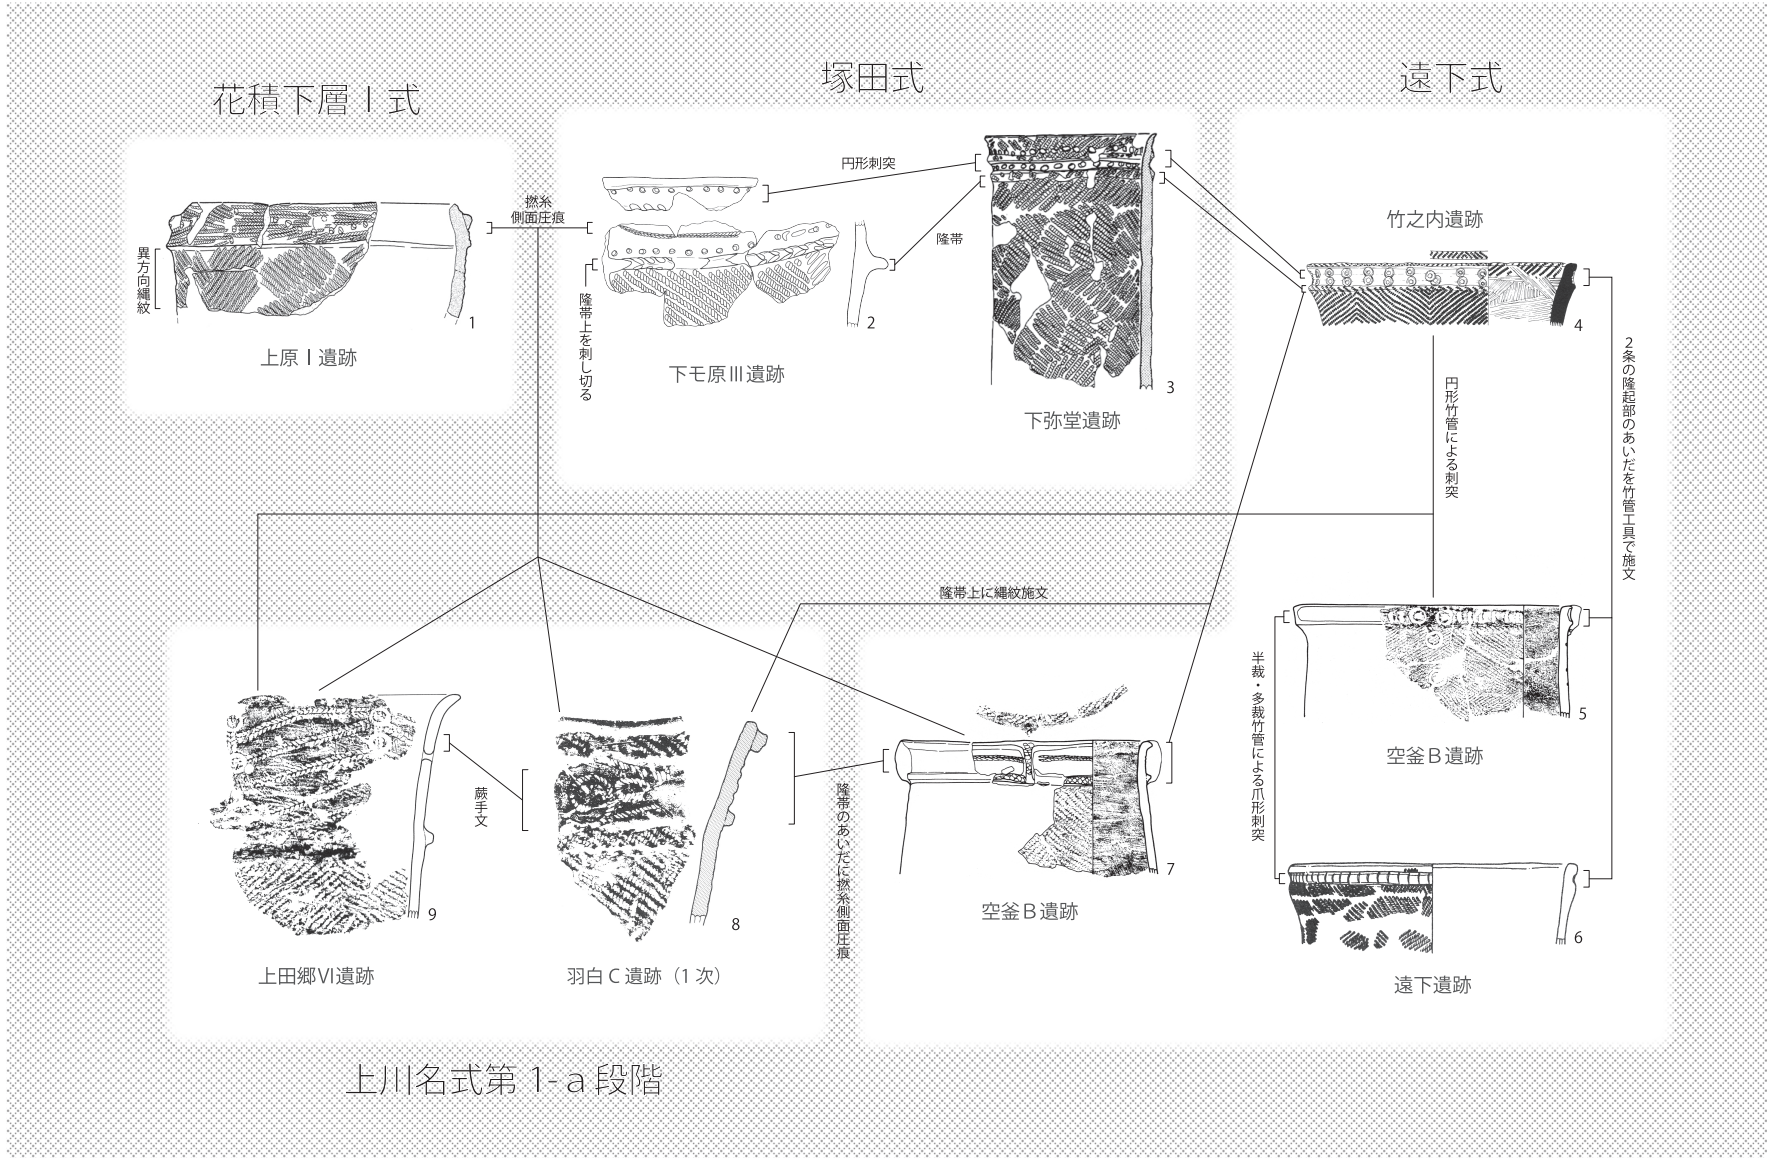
花積下層Ⅰ式

異方向縄紋

1

上原Ⅰ遺跡

撚糸側面圧痕

塚田式

円形刺突

隆帯

隆帯上を刺し切る

2

下モ原Ⅲ遺跡

3

下弥堂遺跡

遠下式

竹之内遺跡

4

円形竹管による刺突

2条の隆起部のあいだを竹管工具で施文

隆帯上に縄紋施文

半裁・多裁竹管による爪形刺突

5

空釜B遺跡

6

遠下遺跡

蕨手文

9

上田郷Ⅵ遺跡

8

羽白C遺跡（1次）

隆帯のあいだに撚糸側面圧痕

7

空釜B遺跡

上川名式第1-a段階